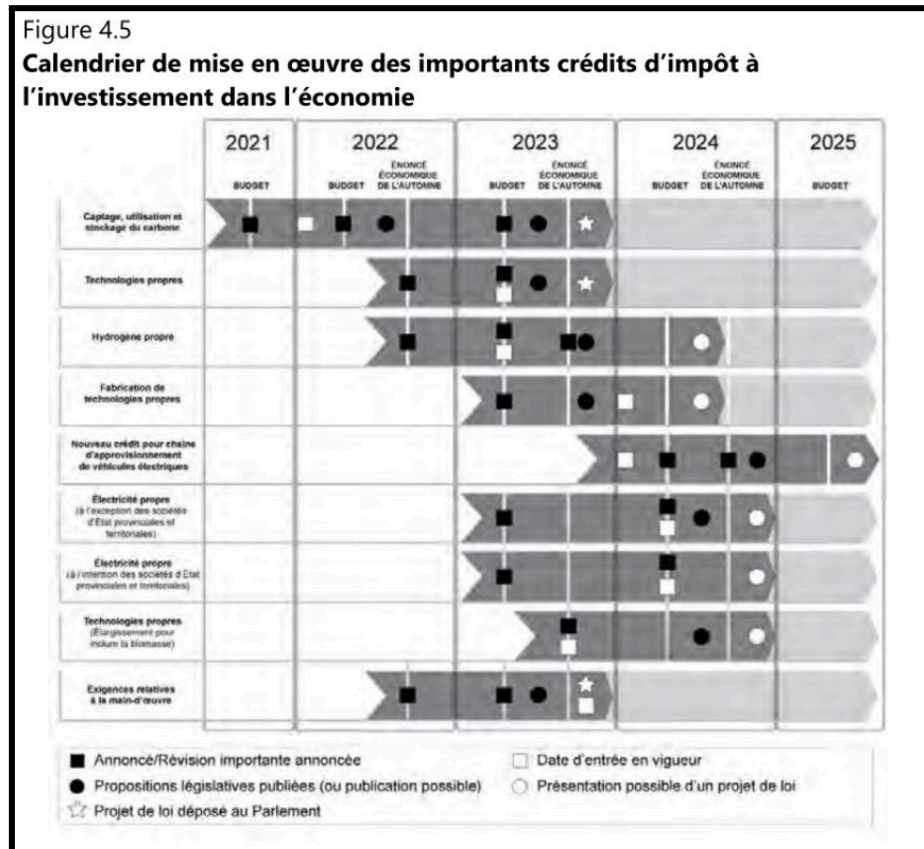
Figure 4.5

**Calendrier de mise en œuvre des importants crédits d'impôt à l'investissement dans l'économie**

| | 2021 | 2022 | | 2023 | | 2024 | | 2025 |
|---|---|---|---|---|---|---|---|---|
| | BUDGET | BUDGET | ÉNONCÉ ÉCONOMIQUE DE L'AUTOMNE | BUDGET | ÉNONCÉ ÉCONOMIQUE DE L'AUTOMNE | BUDGET | ÉNONCÉ ÉCONOMIQUE DE L'AUTOMNE | BUDGET |
| Captage, utilisation et stockage du carbone | | | | | | | | |
| Technologies propres | | | | | | | | |
| Hydrogène propre | | | | | | | | |
| Fabrication de technologies propres | | | | | | | | |
| Nouveau crédit pour chaîne d'approvisionnement de véhicules électriques | | | | | | | | |
| Électricité propre (à l'exception des sociétés d'État provinciales et territoriales) | | | | | | | | |
| Électricité propre (à l'intention des sociétés d'État provinciales et territoriales) | | | | | | | | |
| Technologies propres (Élargissement pour inclure la biomasse) | | | | | | | | |
| Exigences relatives à la main-d'œuvre | | | | | | | | |

■ Annonce/Révision importante annoncée
● Propositions législatives publiées (ou publication possible)
☆ Projet de loi déposé au Parlement
□ Date d'entrée en vigueur
○ Présentation possible d'un projet de loi